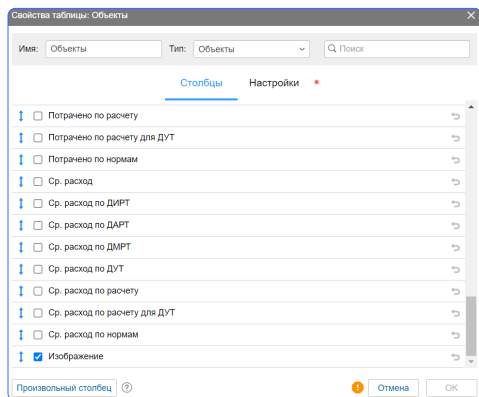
Свойства таблицы: Объекты

Имя: Объекты
Тип: Объекты
Поиск

Столбцы
Настройки *

Потрачено по расчету
Потрачено по расчету для ДУТ
Потрачено по нормам
Ср. расход
Ср. расход по ДИРТ
Ср. расход по ДАРТ
Ср. расход по ДМРТ
Ср. расход по ДУТ
Ср. расход по расчету
Ср. расход по расчету для ДУТ
Ср. расход по нормам
Изображение

Произвольный столбец
?
!
Отмена
OK